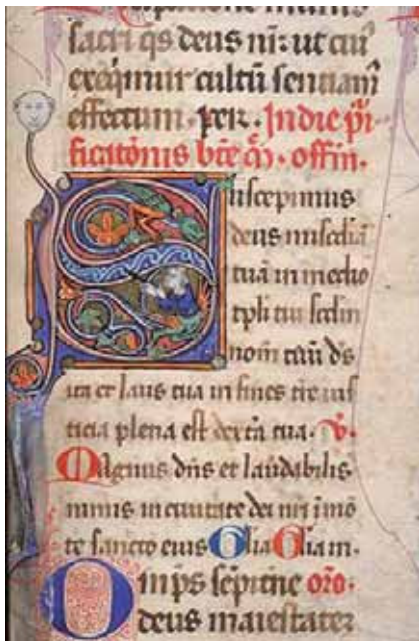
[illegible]
sacri qs deus nr̄: ut cui
exequimur cultū sentiam
effectum. Per. In die pu
rificationis bē. ṁ. offin.

Suscepimus
deus misericor
diā tuā in medio
tpli tui: secdm
nomē tuū ds
ita et laus tua in fines terre: ius
ticia plena est dextera tua. V.
Magnus dns et laudabilis
nimis in ciuitate dei nr̄i in mō
te sancto eius. Glia. Glia m.
Omps sempitne deus. oro.
deus maiestate